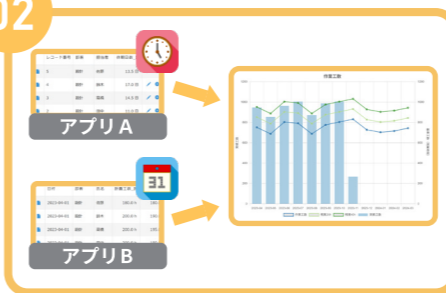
02

レコード番号 部署 担当者 作業工数

3 個別 佐藤 12.5

4 個別 佐藤 12.5

1 個別 市川 14.5

3 個別 市川 14.5

アプリA

31

日付 部署 担当 労働工数

2022-04-01 個別 佐藤 200.0

2022-04-01 個別 佐藤 200.0

2022-04-01 個別 佐藤 200.0

2022-04-01 個別 佐藤 200.0

2022-04-01 個別 佐藤 200.0

アプリB

作業工数